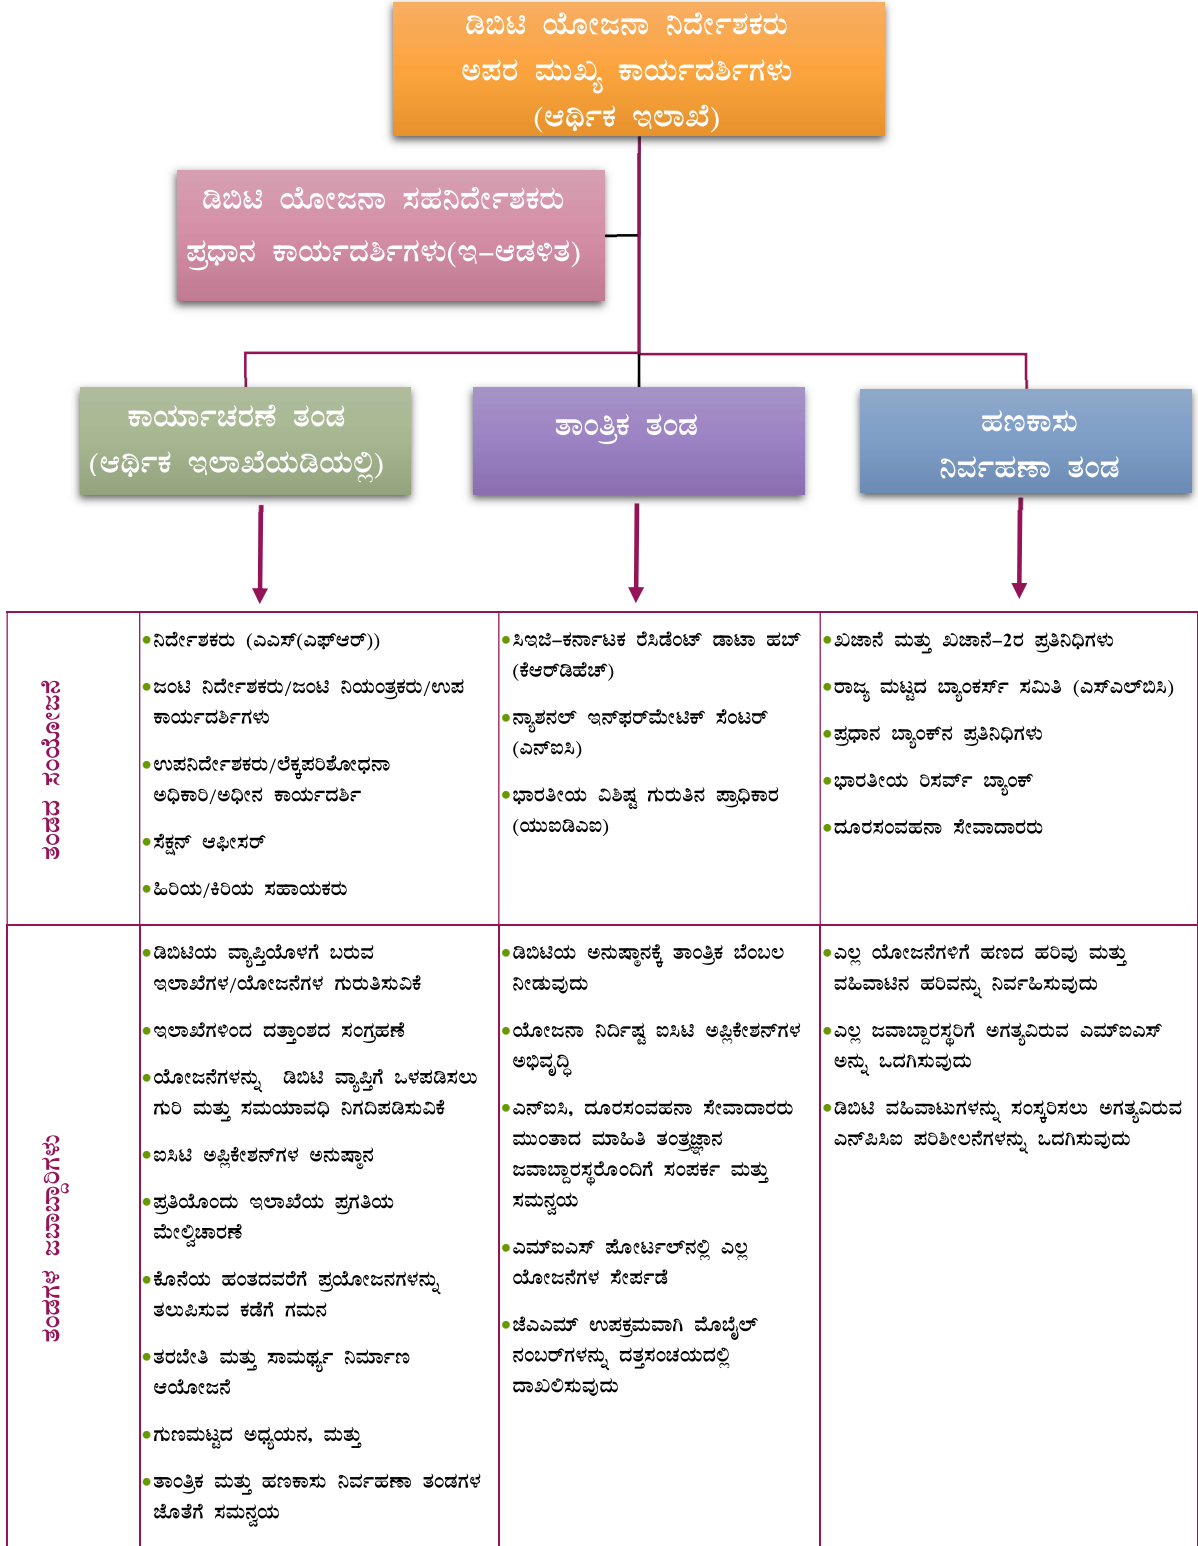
ಡಿಬಿಟಿ ಯೋಜನಾ ನಿರ್ದೇಶಕರು
ಅಪರ ಮುಖ್ಯ ಕಾರ್ಯದರ್ಶಿಗಳು
(ಆರ್ಥಿಕ ಇಲಾಖೆ)

ಡಿಬಿಟಿ ಯೋಜನಾ ಸಹನಿರ್ದೇಶಕರು
ಪ್ರಧಾನ ಕಾರ್ಯದರ್ಶಿಗಳು(ಇ–ಆಡಳಿತ)

ಕಾರ್ಯಾಚರಣೆ ತಂಡ
(ಆರ್ಥಿಕ ಇಲಾಖೆಯಡಿಯಲ್ಲಿ)

ತಾಂತ್ರಿಕ ತಂಡ

ಹಣಕಾಸು
ನಿರ್ವಹಣಾ ತಂಡ

| | | | |
|---|---|---|---|
| ತಂಡದ ಸಂಯೋಜನೆ | •ನಿರ್ದೇಶಕರು (ಎಎಸ್(ಎಫ್ಆರ್)) •ಜಂಟಿ ನಿರ್ದೇಶಕರು/ಜಂಟಿ ನಿಯಂತ್ರಕರು/ಉಪ ಕಾರ್ಯದರ್ಶಿಗಳು •ಉಪನಿರ್ದೇಶಕರು/ಲೆಕ್ಕಪರಿಶೋಧನಾ ಅಧಿಕಾರಿ/ಅಧೀನ ಕಾರ್ಯದರ್ಶಿ •ಸೆಕ್ಷನ್ ಆಫೀಸರ್ •ಹಿರಿಯ/ಕಿರಿಯ ಸಹಾಯಕರು | •ಸಿಇಜಿ–ಕರ್ನಾಟಕ ರೆಸಿಡೆಂಟ್ ಡಾಟಾ ಹಬ್ (ಕೆಆರ್ಡಿಹೆಚ್) •ನ್ಯಾಶನಲ್ ಇನ್ಫರ್ಮೇಟಿಕ್ ಸೆಂಟರ್ (ಎನ್ಐಸಿ) •ಭಾರತೀಯ ವಿಶಿಷ್ಟ ಗುರುತಿನ ಪ್ರಾಧಿಕಾರ (ಯುಐಡಿಎಐ) | •ಖಜಾನೆ ಮತ್ತು ಖಜಾನೆ–2ರ ಪ್ರತಿನಿಧಿಗಳು •ರಾಜ್ಯ ಮಟ್ಟದ ಬ್ಯಾಂಕರ್ಸ್ ಸಮಿತಿ (ಎಸ್ಎಲ್ಬಿಸಿ) •ಪ್ರಧಾನ ಬ್ಯಾಂಕ್‌ನ ಪ್ರತಿನಿಧಿಗಳು •ಭಾರತೀಯ ರಿಸರ್ವ್ ಬ್ಯಾಂಕ್ •ದೂರಸಂವಹನಾ ಸೇವಾದಾರರು |
| ತಂಡಗಳ ಜವಾಬ್ದಾರಿಗಳು | •ಡಿಬಿಟಿಯ ವ್ಯಾಪ್ತಿಯೊಳಗೆ ಬರುವ ಇಲಾಖೆಗಳ/ಯೋಜನೆಗಳ ಗುರುತಿಸುವಿಕೆ •ಇಲಾಖೆಗಳಿಂದ ದತ್ತಾಂಶದ ಸಂಗ್ರಹಣೆ •ಯೋಜನೆಗಳನ್ನು ಡಿಬಿಟಿ ವ್ಯಾಪ್ತಿಗೆ ಒಳಪಡಿಸಲು ಗುರಿ ಮತ್ತು ಸಮಯಾವಧಿ ನಿಗದಿಪಡಿಸುವಿಕೆ •ಐಸಿಟಿ ಅಪ್ಲಿಕೇಶನ್‌ಗಳ ಅನುಷ್ಠಾನ •ಪ್ರತಿಯೊಂದು ಇಲಾಖೆಯ ಪ್ರಗತಿಯ ಮೇಲ್ವಿಚಾರಣೆ •ಕೊನೆಯ ಹಂತದವರೆಗೆ ಪ್ರಯೋಜನಗಳನ್ನು ತಲುಪಿಸುವ ಕಡೆಗೆ ಗಮನ •ತರಬೇತಿ ಮತ್ತು ಸಾಮರ್ಥ್ಯ ನಿರ್ಮಾಣ ಆಯೋಜನೆ •ಗುಣಮಟ್ಟದ ಅಧ್ಯಯನ, ಮತ್ತು •ತಾಂತ್ರಿಕ ಮತ್ತು ಹಣಕಾಸು ನಿರ್ವಹಣಾ ತಂಡಗಳ ಜೊತೆಗೆ ಸಮನ್ವಯ | •ಡಿಬಿಟಿಯ ಅನುಷ್ಠಾನಕ್ಕೆ ತಾಂತ್ರಿಕ ಬೆಂಬಲ ನೀಡುವುದು •ಯೋಜನಾ ನಿರ್ದಿಷ್ಟ ಐಸಿಟಿ ಅಪ್ಲಿಕೇಶನ್‌ಗಳ ಅಭಿವೃದ್ಧಿ •ಎನ್ಐಸಿ, ದೂರಸಂವಹನಾ ಸೇವಾದಾರರು ಮುಂತಾದ ಮಾಹಿತಿ ತಂತ್ರಜ್ಞಾನ ಜವಾಬ್ದಾರಸ್ಥರೊಂದಿಗೆ ಸಂಪರ್ಕ ಮತ್ತು ಸಮನ್ವಯ •ಎಮ್ಐಎಸ್ ಪೋರ್ಟಲ್‌ನಲ್ಲಿ ಎಲ್ಲ ಯೋಜನೆಗಳ ಸೇರ್ಪಡೆ •ಜೆಎಎಮ್ ಉಪಕ್ರಮವಾಗಿ ಮೊಬೈಲ್ ನಂಬರ್‌ಗಳನ್ನು ದತ್ತಸಂಚಯದಲ್ಲಿ ದಾಖಲಿಸುವುದು | •ಎಲ್ಲ ಯೋಜನೆಗಳಿಗೆ ಹಣದ ಹರಿವು ಮತ್ತು ವಹಿವಾಟಿನ ಹರಿವನ್ನು ನಿರ್ವಹಿಸುವುದು •ಎಲ್ಲ ಜವಾಬ್ದಾರಸ್ಥರಿಗೆ ಅಗತ್ಯವಿರುವ ಎಮ್ಐಎಸ್ ಅನ್ನು ಒದಗಿಸುವುದು •ಡಿಬಿಟಿ ವಹಿವಾಟುಗಳನ್ನು ಸಂಸ್ಕರಿಸಲು ಅಗತ್ಯವಿರುವ ಎನ್‌ಪಿಸಿಐ ಪರಿಶೀಲನೆಗಳನ್ನು ಒದಗಿಸುವುದು |